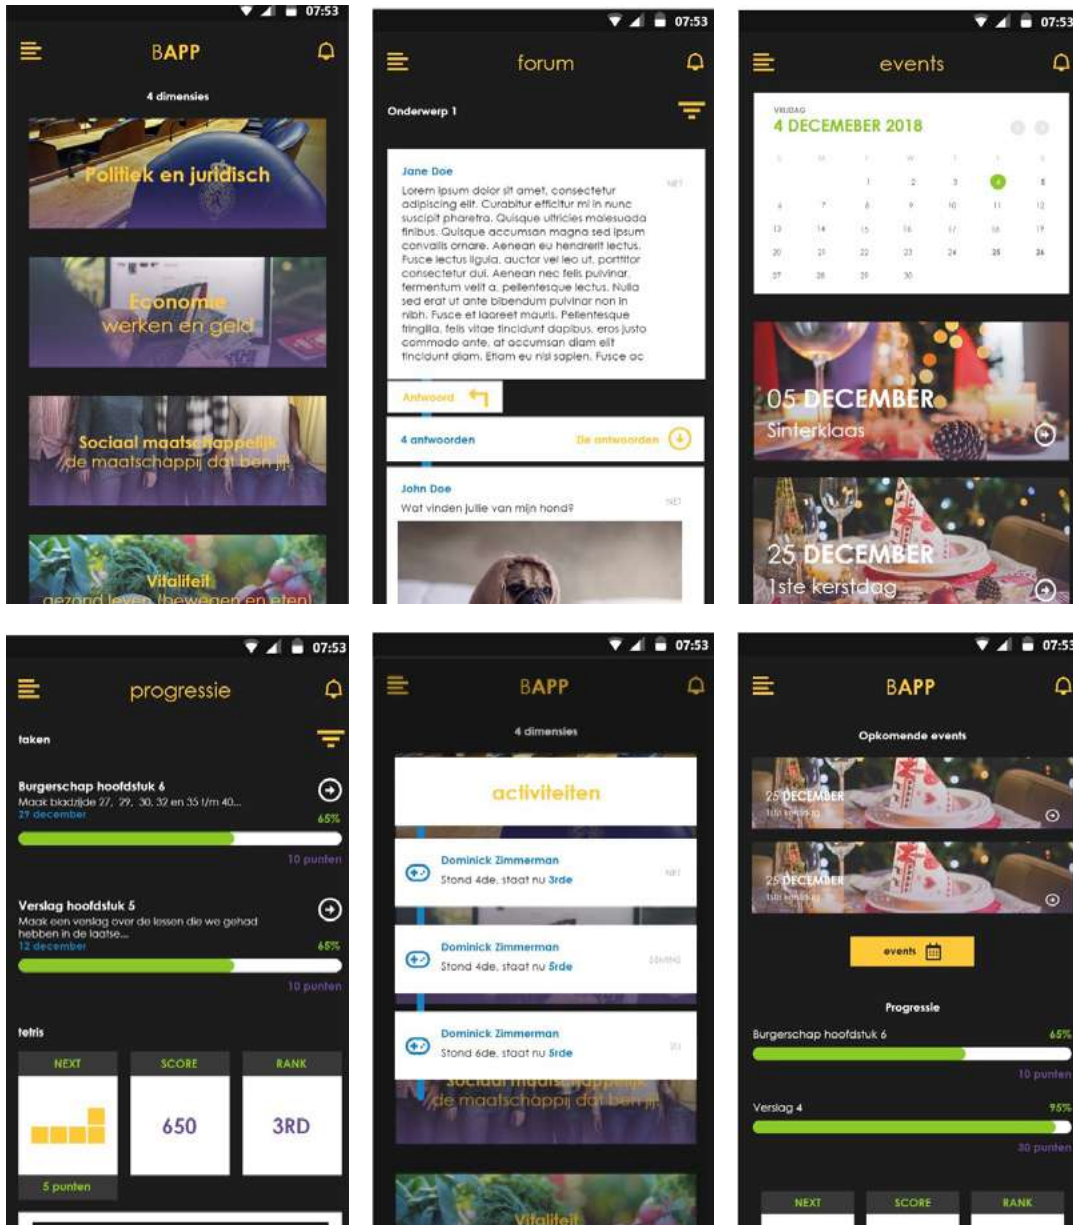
07:53

BAPP

4 dimensies

Politiek en juridisch

Economie
werken en geld

Sociaal maatschappelijk
de maatschappij dat ben jij

Vitaliteit
gezond leven (bewegen en eten)

07:53

forum

Onderwerp 1

Jane Doe

NET

Lorem ipsum dolor sit amet, consectetur adipiscing elit. Curabitur efficitur mi in nunc suscipit pharetra. Quisque ultricies malesuada finibus. Quisque accumsan magna sed ipsum convallis ornare. Aenean eu hendrerit lectus. Fusce lectus ligula, auctor vel leo ut, porttitor consectetur dui. Aenean nec felis pulvinar, fermentum velit a, pellentesque lectus. Nulla sed erat ut ante bibendum pulvinar non in nibh. Fusce et laoreet mauris. Pellentesque fringilla, felis vitae tincidunt dapibus, eros justo commodo ante, at accumsan diam elit tincidunt diam. Etiam eu nisl sapien. Fusce ac

Antwoord

4 antwoorden

De antwoorden

John Doe

NET

Wat vinden jullie van mijn hond?

07:53

events

VRIJDAG
4 DECEMEBER 2018

| | | | | | | |
|---|---|---|---|---|---|---|
| | | 1 | 2 | 3 | 4 | 5 |
| 6 | 7 | 8 | 9 | 10 | 11 | 12 |
| 13 | 14 | 15 | 16 | 17 | 18 | 19 |
| 20 | 21 | 22 | 23 | 24 | 25 | 26 |
| 27 | 28 | 29 | 30 | | | |

05 DECEMBER
Sinterklaas

25 DECEMBER
1ste kerstdag

07:53

progressie

taken

Burgerschap hoofdstuk 6
Maak bladzijde 27, 29, 30, 32 en 35 t/m 40...
29 december
65%
10 punten

Verslag hoofdstuk 5
Maak een verslag over de lessen die we gehad hebben in de laatse...
12 december
65%
10 punten

tetris

| NEXT | SCORE | RANK |
|---|---|---|
| | 650 | 3RD |

5 punten

07:53

BAPP

4 dimensies

activiteiten

Dominick Zimmerman
Stond 4de, staat nu 3rde
NET

Dominick Zimmerman
Stond 4de, staat nu 5rde
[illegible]

Dominick Zimmerman
Stond 6de, staat nu 5rde
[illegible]

Sociaal maatschappelijk
de maatschappij dat ben jij

Vitaliteit

07:53

BAPP

Opkomende events

25 DECEMBER
1ste kerstdag

25 DECEMBER
1ste kerstdag

events

Progressie

Burgerschap hoofdstuk 6
65%
10 punten

Verslag 4
95%
30 punten

| NEXT | SCORE | RANK |
|---|---|---|